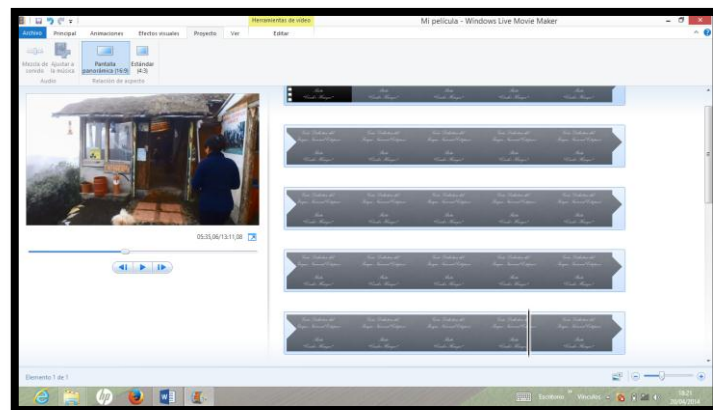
Herramientas de vídeo

Mi película - Windows Live Movie Maker

Archivo

Principal

Animaciones

Efectos visuales

Proyecto

Ver

Editar

Mezcla de sonido

Ajustar a la música

Audio

Pantalla panorámica (16:9)

Estándar (4:3)

Relación de aspecto

05:35,06/13:11,38

Elemento 1 de 1

Escritorio

Vínculos

18:21

20/06/2014